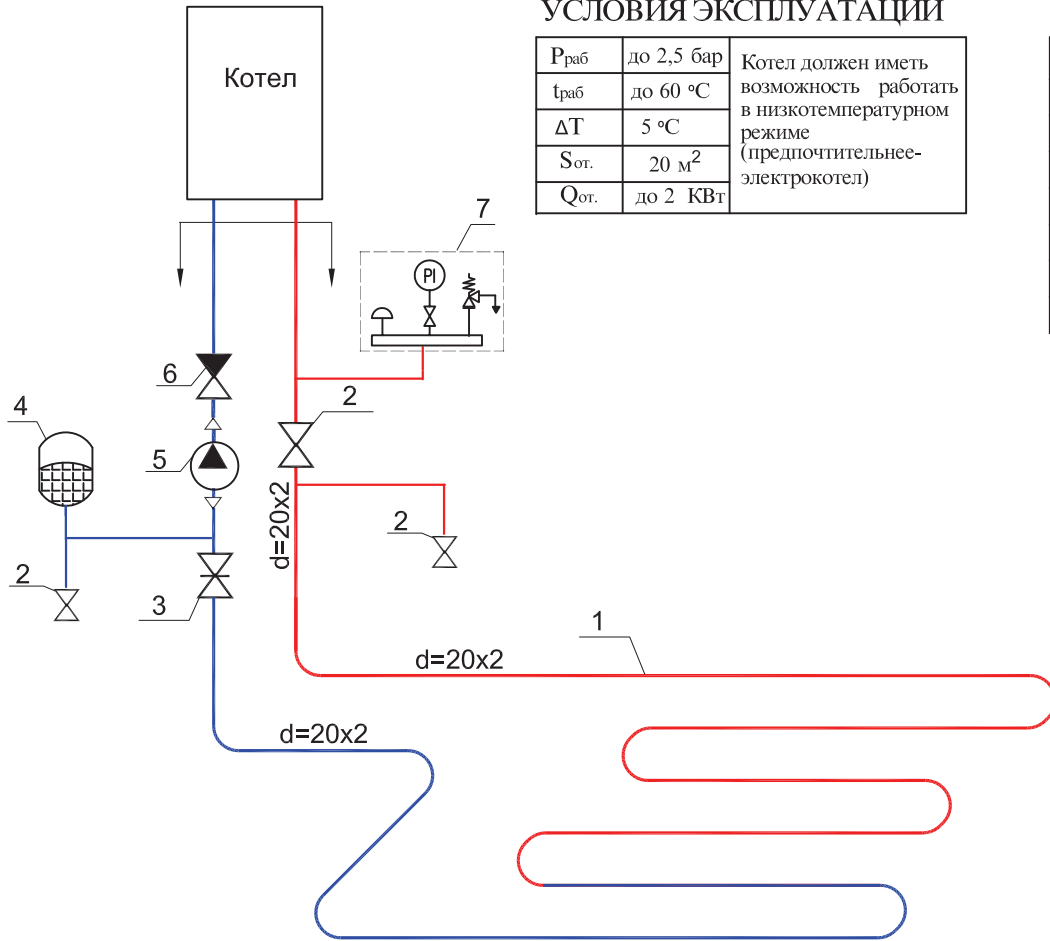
УСЛОВИЯ ЭКСПЛУАТАЦИИ

| $P_{раб}$ | до 2,5 бар | Котел должен иметь возможность работать в низкотемпературном режиме (предпочтительнее-электрокотел) |
|---|---|---|
| $t_{раб}$ | до 60 °C | |
| ΔT | 5 °C | |
| $S_{от.}$ | 20 $м^2$ | |
| $Q_{от.}$ | до 2 КВт | |

Котел

7

PI

6

2

4

5

d=20x2

2

2

3

1

d=20x2

d=20x2